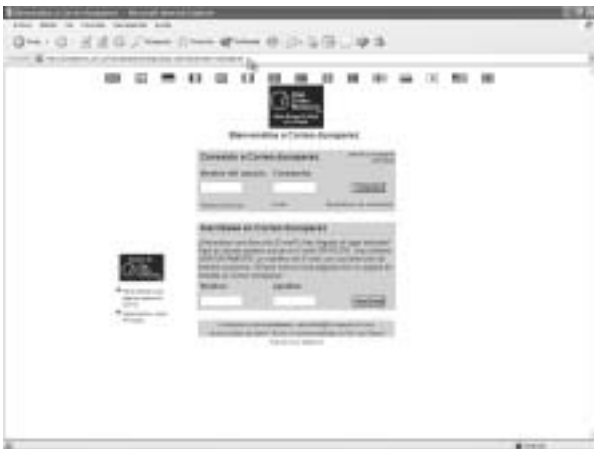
Bienvenidos a Correo Europeo - Microsoft Internet Explorer

Bienvenidos a Correo Europeo

Conexión a Correo Europeo

Nombre del usuario   Contraseña

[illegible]

Suscríbase a Correo Europeo

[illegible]

Nombre   Apellidos

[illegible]